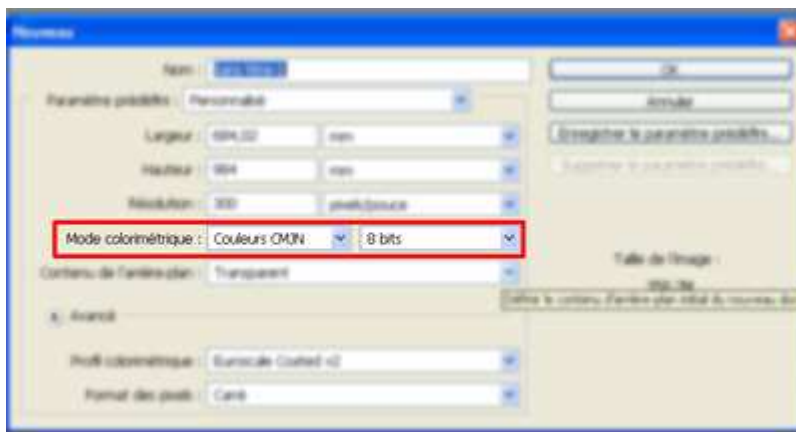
Nouveau

Nom : Sans titre-1

Paramètre prédéfini : Personnalisé

Largeur : 694,02 mm

Hauteur : 984 mm

Résolution : 300 pixels/pouce

Mode colorimétrique : Couleurs CMJN 8 bits

Contenu de l'arrière-plan : Transparent

Avancé

Profil colorimétrique : Euroscale Coated v2

Format des pixels : Carré

OK

Annuler

Enregistrer le paramètre prédéfini...

Supprimer le paramètre prédéfini...

Taille de l'image :

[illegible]

Définit le contenu d'arrière-plan initial du nouveau do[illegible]